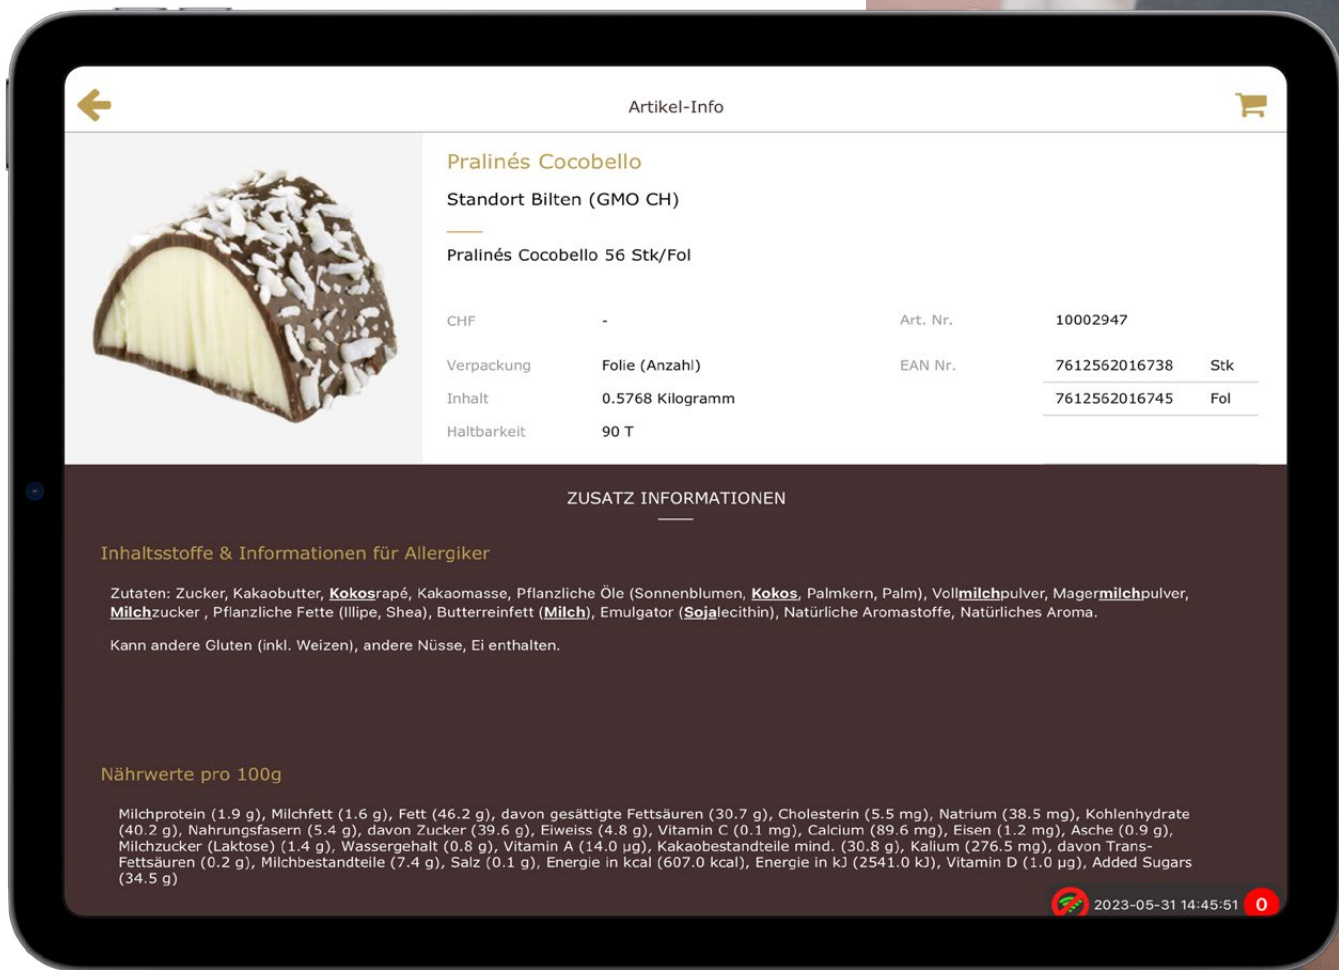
Artikel-Info

Pralinés Cocobello

Standort Bilten (GMO CH)

Pralinés Cocobello 56 Stk/Fol

| | | | | |
|---|---|---|---|---|
| CHF | - | Art. Nr. | 10002947 | |
| Verpackung | Folie (Anzahl) | EAN Nr. | 7612562016738 | Stk |
| Inhalt | 0.5768 Kilogramm | | 7612562016745 | Fol |
| Haltbarkeit | 90 T | | | |

ZUSATZ INFORMATIONEN

Inhaltsstoffe & Informationen für Allergiker

Zutaten: Zucker, Kakaobutter, Kokosrapé, Kakaomasse, Pflanzliche Öle (Sonnenblumen, Kokos, Palmkern, Palm), Vollmilchpulver, Magermilchpulver, Milchzucker , Pflanzliche Fette (Illipe, Shea), Butterreinfett (Milch), Emulgator (Sojalecithin), Natürliche Aromastoffe, Natürliches Aroma.

Kann andere Gluten (inkl. Weizen), andere Nüsse, Ei enthalten.

Nährwerte pro 100g

Milchprotein (1.9 g), Milchfett (1.6 g), Fett (46.2 g), davon gesättigte Fettsäuren (30.7 g), Cholesterin (5.5 mg), Natrium (38.5 mg), Kohlenhydrate (40.2 g), Nahrungsfasern (5.4 g), davon Zucker (39.6 g), Eiweiss (4.8 g), Vitamin C (0.1 mg), Calcium (89.6 mg), Eisen (1.2 mg), Asche (0.9 g), Milchzucker (Laktose) (1.4 g), Wassergehalt (0.8 g), Vitamin A (14.0 µg), Kakaobestandteile mind. (30.8 g), Kalium (276.5 mg), davon Trans-Fettsäuren (0.2 g), Milchbestandteile (7.4 g), Salz (0.1 g), Energie in kcal (607.0 kcal), Energie in kJ (2541.0 kJ), Vitamin D (1.0 µg), Added Sugars (34.5 g)

2023-05-31 14:45:51 0